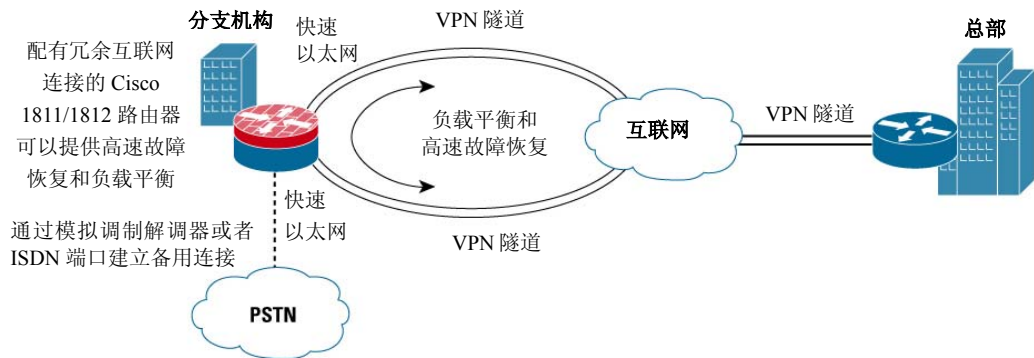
分支机构

配有冗余互联网连接的 Cisco 1811/1812 路由器可以提供高速故障恢复和负载平衡

快速以太网

VPN 隧道

负载平衡和高速故障恢复

互联网

VPN 隧道

总部

快速以太网

VPN 隧道

通过模拟调制解调器或者 ISDN 端口建立备用连接

PSTN